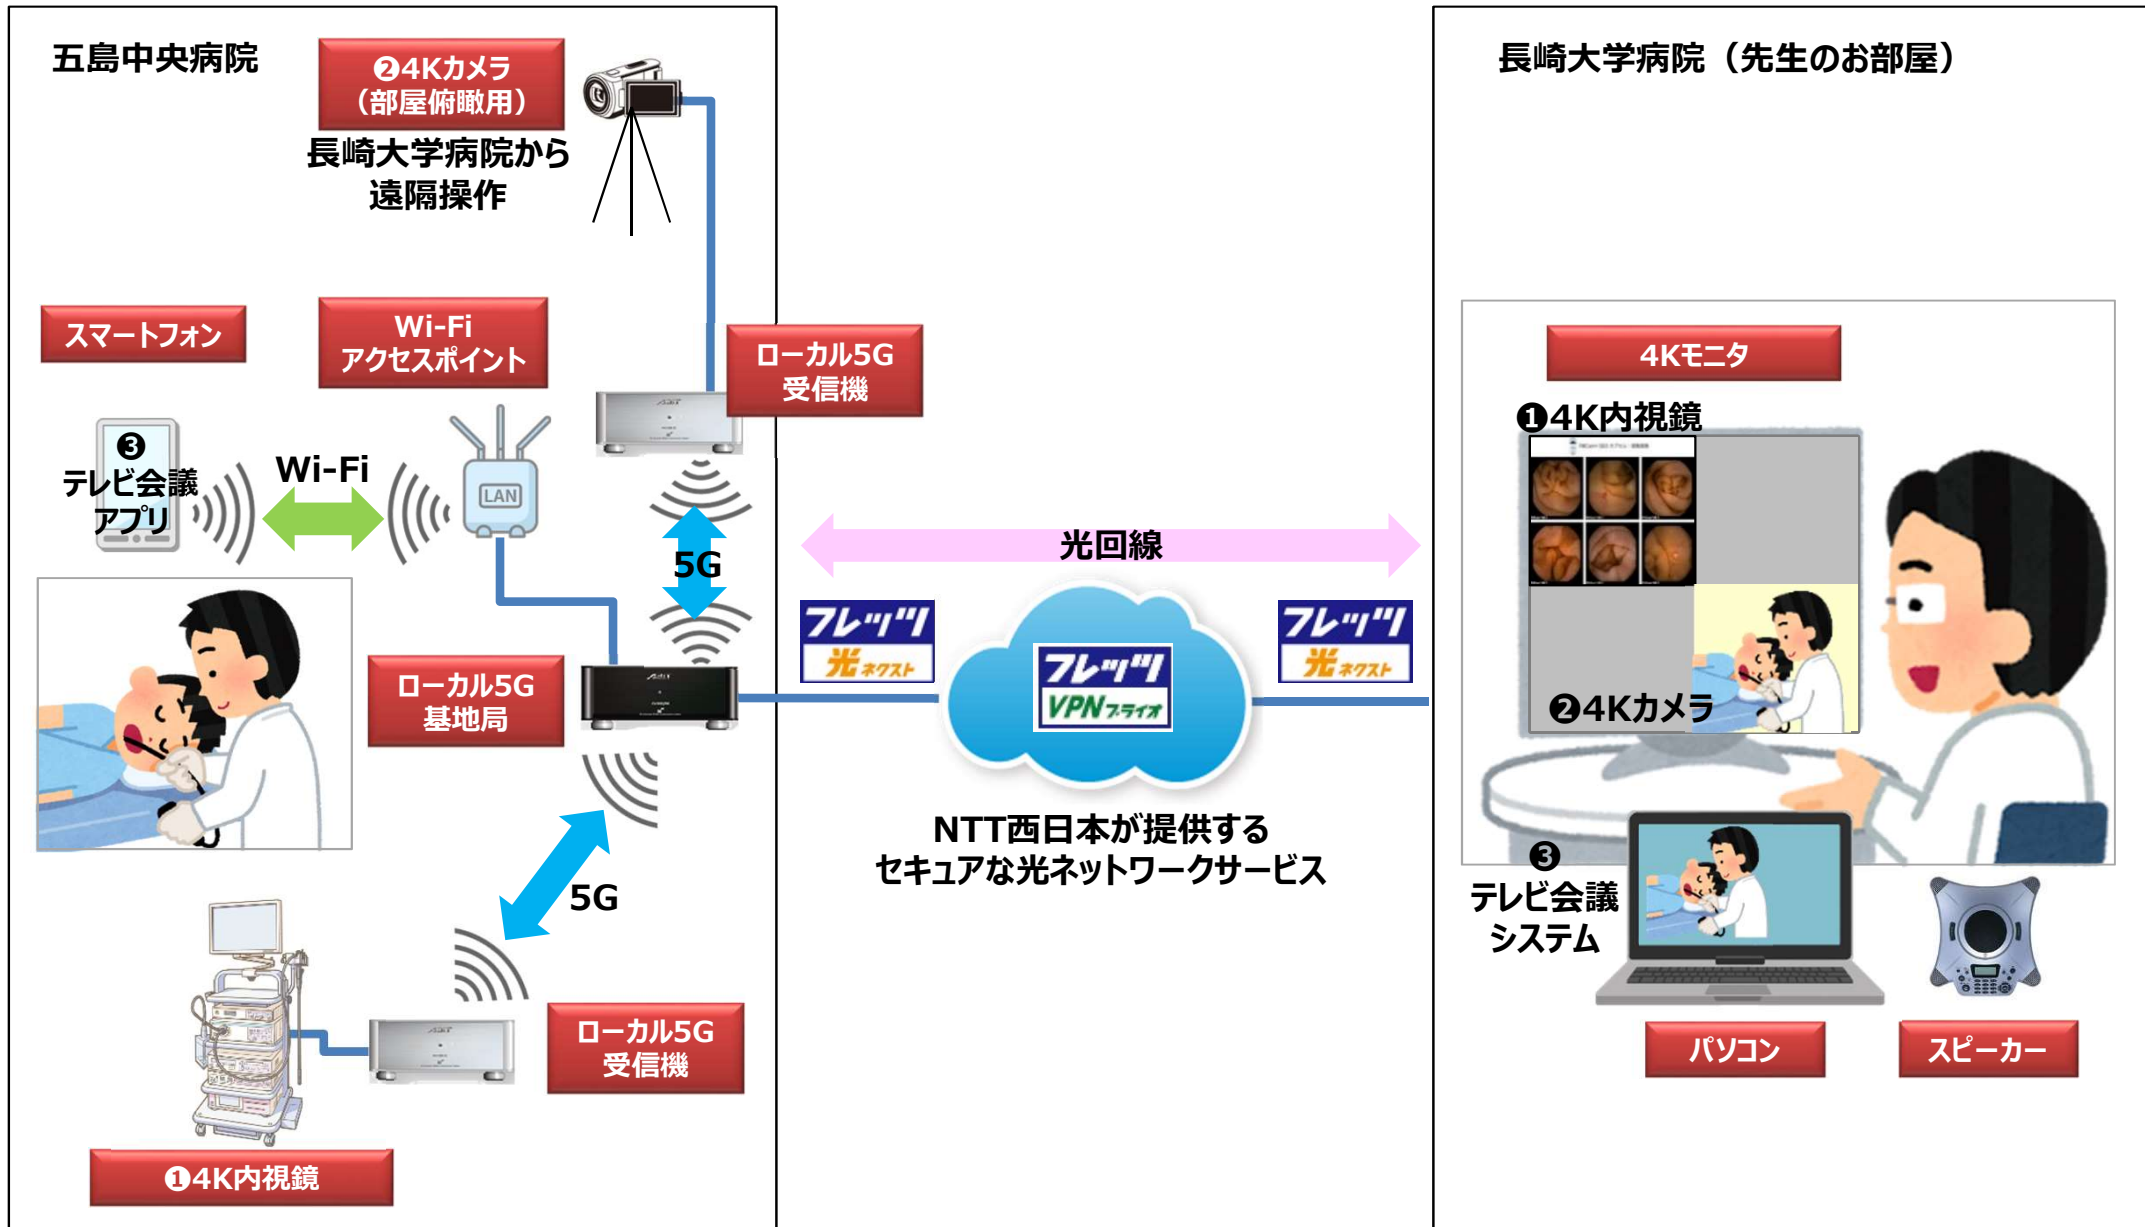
五島中央病院

❷4Kカメラ（部屋俯瞰用）

長崎大学病院から遠隔操作

スマートフォン

Wi-Fi アクセスポイント

ローカル5G 受信機

❸ テレビ会議 アプリ

Wi-Fi

LAN

5G

ローカル5G 基地局

5G

ローカル5G 受信機

❶4K内視鏡

光回線

フレッツ 光ネクスト

フレッツ VPNプライオ

フレッツ 光ネクスト

NTT西日本が提供する セキュアな光ネットワークサービス

長崎大学病院（先生のお部屋）

4Kモニタ

❶4K内視鏡

❷4Kカメラ

❸ テレビ会議 システム

パソコン

スピーカー